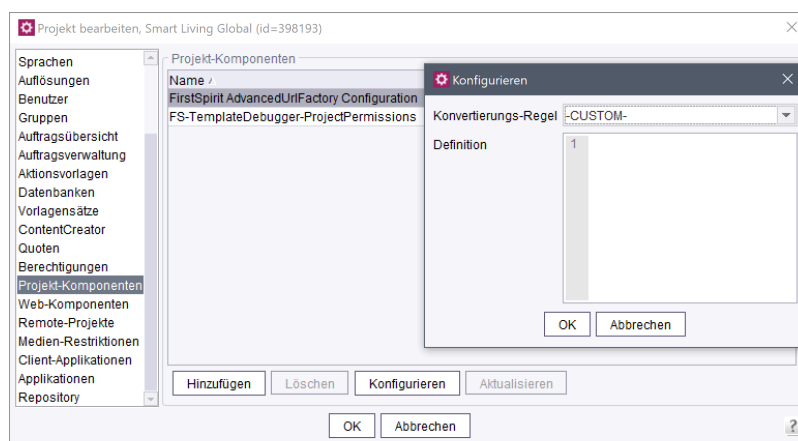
Projekt bearbeiten, Smart Living Global (id=398193)

Sprachen
Auflösungen
Benutzer
Gruppen
Auftragsübersicht
Auftragsverwaltung
Aktionsvorlagen
Datenbanken
Vorlagensätze
ContentCreator
Quoten
Berechtigungen
Projekt-Komponenten
Web-Komponenten
Remote-Projekte
Medien-Restriktionen
Client-Applikationen
Applikationen
Repository

Projekt-Komponenten

Name
FirstSpirit AdvancedUrlFactory Configuration
FS-TemplateDebugger-ProjectPermissions

Konfigurieren

Konvertierungs-Regel -CUSTOM-

Definition 1

OK Abbrechen

Hinzufügen Löschen Konfigurieren Aktualisieren

OK Abbrechen

?